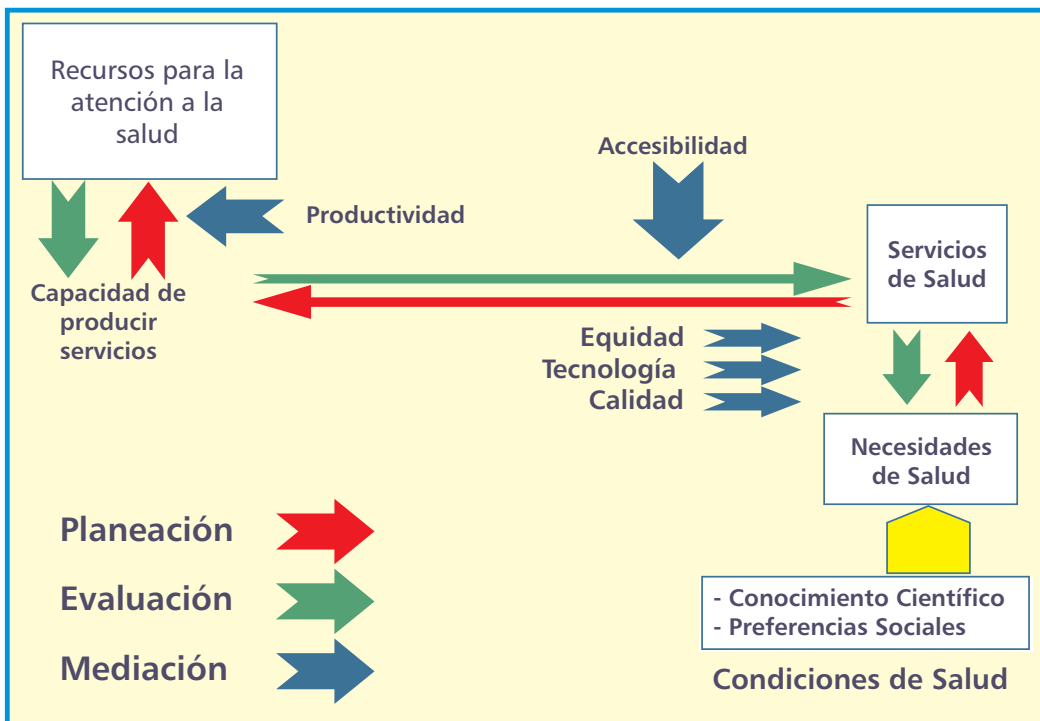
Recursos para la atención a la salud

Accesibilidad

Productividad

Servicios de Salud

Capacidad de producir servicios

Equidad
Tecnología
Calidad

Necesidades de Salud

Planeación

Evaluación

Mediación

- Conocimiento Científico
- Preferencias Sociales

Condiciones de Salud